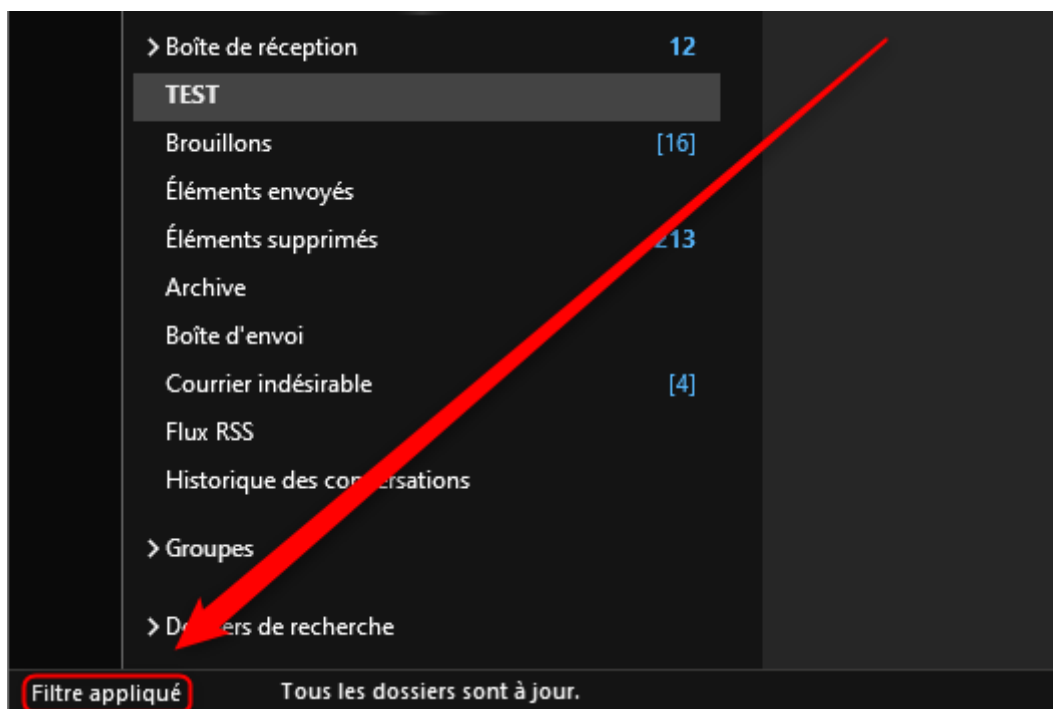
> Boîte de réception 12
TEST
Brouillons [16]
Éléments envoyés
Éléments supprimés 213
Archive
Boîte d'envoi
Courrier indésirable [4]
Flux RSS
Historique des conversations
> Groupes
> Dossiers de recherche
Filtre appliqué Tous les dossiers sont à jour.